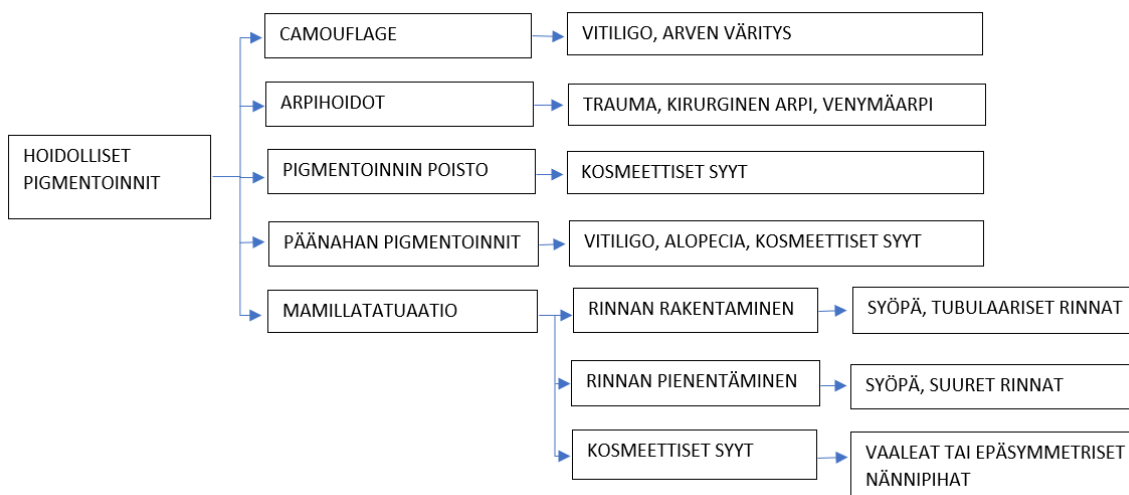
HOIDOLLISET PIGMENTOINNIT

CAMOUFLAGE

VITILIGO, ARVEN VÄRITYS

ARPIHOIDOT

TRAUMA, KIRURGINEN ARPI, VENYMÄARPI

PIGMENTOINNIN POISTO

KOSMEETTISET SYYT

PÄÄNAHAN PIGMENTOINNIT

VITILIGO, ALOPECIA, KOSMEETTISET SYYT

MAMILLATATUAATIO

RINNAN RAKENTAMINEN

SYÖPÄ, TUBULAARISET RINNAT

RINNAN PIENENTÄMINEN

SYÖPÄ, SUURET RINNAT

KOSMEETTISET SYYT

VAALEAT TAI EPÄSYMMETRISET NÄNNIPIHAT